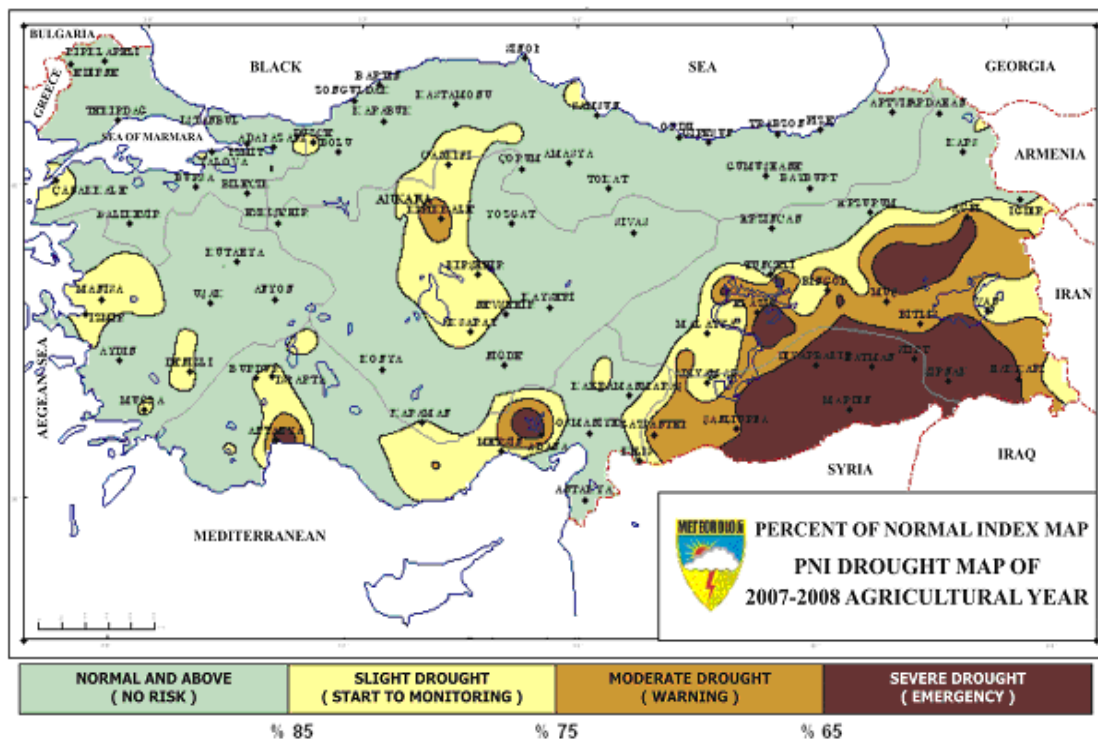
BULGARIA
GREECE
BLACK
SEA
GEORGIA
ARMENIA
IRAN
IRAQ
SYRIA
SEA OF MARMARA
AEGEAN SEA
MEDITERRANEAN
ANKARA
KIRKLARELİ
EDİRNE
TEKİRDAĞ
İSTANBUL
ÇANAKKALE
BALIKESİR
MANİSA
İZMİR
AYDIN
MUĞLA
DENİZLİ
UŞAK
AFYON
KÜTAHYA
BİLECİK
BURSA
YALOVA
KOCAELİ
SAKARYA
DÜZCE
BOLU
ESKİŞEHİR
BARTIN
ZONGULDAK
KARABÜK
KASTAMONU
SİNOP
SAMSUN
ÇANKIRI
ÇORUM
AMASYA
TOKAT
ORDU
GİRESUN
TRABZON
RİZE
ARTVİN
ARDAHAN
KARS
GÜMÜŞHANE
BAYBURT
ERZURUM
ERZİNCAN
SİVAS
YOZGAT
KIRIKKALE
KIRŞEHİR
NEVŞEHİR
KAYSERİ
AKSARAY
NİĞDE
KONYA
KARAMAN
MERSİN
ADANA
OSMANİYE
HATAY
KAHRAMANMARAŞ
GAZİANTEP
KİLİS
ŞANLIURFA
ADIYAMAN
MALATYA
ELAZIĞ
TUNCELİ
BİNGÖL
MUŞ
BİTLİS
VAN
HAKKARİ
ŞIRNAK
SİİRT
BATMAN
DİYARBAKIR
MARDİN
IĞDIR
AĞRI
ISPARTA
BURDUR
ANTALYA
METEOROLOJİ
PERCENT OF NORMAL INDEX MAP
PNI DROUGHT MAP OF
2007-2008 AGRICULTURAL YEAR

| NORMAL AND ABOVE ( NO RISK ) | SLIGHT DROUGHT ( START TO MONITORING ) | MODERATE DROUGHT ( WARNING ) | SEVERE DROUGHT ( EMERGENCY ) |
|---|---|---|---|

% 85 % 75 % 65